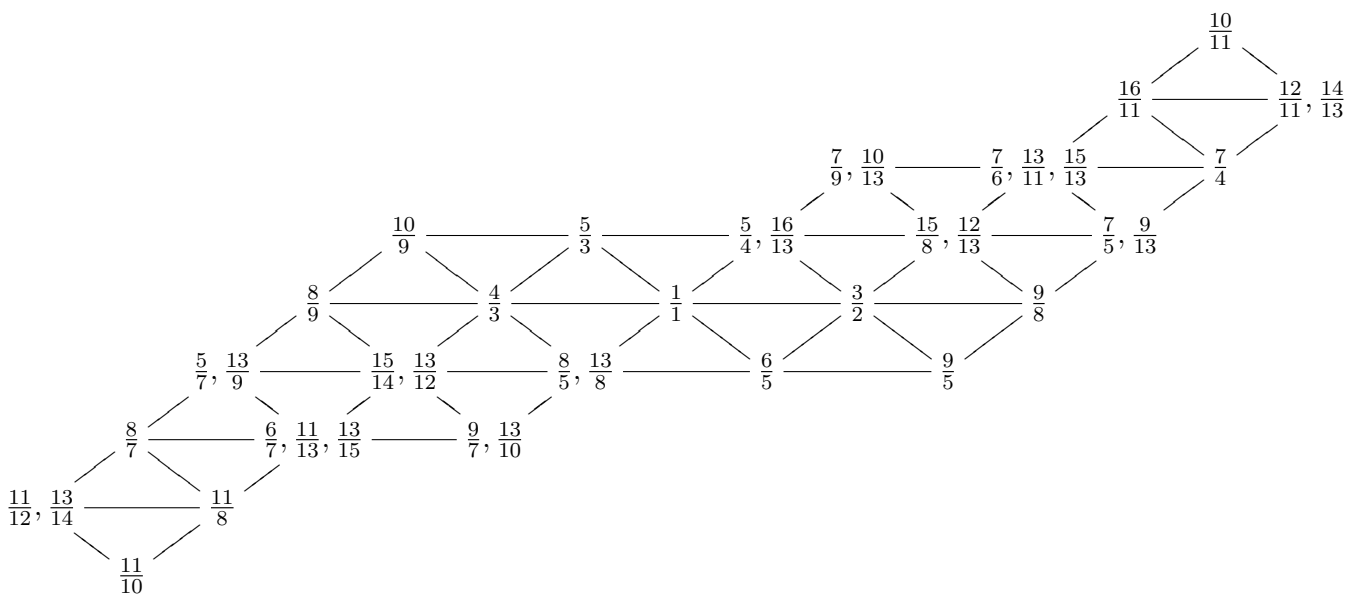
$\frac{10}{11}$

$\frac{16}{11}$ $\frac{12}{11}, \frac{14}{13}$

$\frac{7}{9}, \frac{10}{13}$ $\frac{7}{6}, \frac{13}{11}, \frac{15}{13}$ $\frac{7}{4}$

$\frac{10}{9}$ $\frac{5}{3}$ $\frac{5}{4}, \frac{16}{13}$ $\frac{15}{8}, \frac{12}{13}$ $\frac{7}{5}, \frac{9}{13}$

$\frac{8}{9}$ $\frac{4}{3}$ $\frac{1}{1}$ $\frac{3}{2}$ $\frac{9}{8}$

$\frac{5}{7}, \frac{13}{9}$ $\frac{15}{14}, \frac{13}{12}$ $\frac{8}{5}, \frac{13}{8}$ $\frac{6}{5}$ $\frac{9}{5}$

$\frac{8}{7}$ $\frac{6}{7}, \frac{11}{13}, \frac{13}{15}$ $\frac{9}{7}, \frac{13}{10}$

$\frac{11}{12}, \frac{13}{14}$ $\frac{11}{8}$

$\frac{11}{10}$